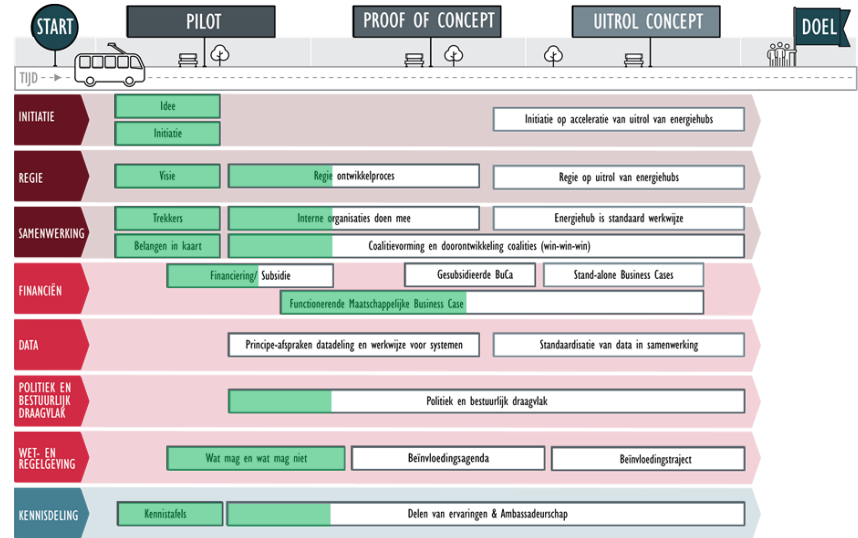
START

PILOT

PROOF OF CONCEPT

UITROL CONCEPT

DOEL

TIJD

INITIATIE

Idee

Initiatie

Initiatie op acceleratie van uitrol van energiehubs

REGIE

Visie

Regie ontwikkelproces

Regie op uitrol van energiehubs

SAMENWERKING

Trekkers

Interne organisaties doen mee

Energiehub is standaard werkwijze

Belangen in kaart

Coalitievorming en doorontwikkeling coalities (win-win-win)

FINANCIËN

Financiering/ Subsidie

Gesubsidieerde BuCa

Stand-alone Business Cases

Functionerende Maatschappelijke Business Case

DATA

Principe-afspraken datadeling en werkwijze voor systemen

Standaardisatie van data in samenwerking

POLITIEK EN BESTUURLIJK DRAAGVLAK

Politiek en bestuurlijk draagvlak

WET- EN REGELGEVING

Wat mag en wat mag niet

Beïnvloedingsagenda

Beïnvloedingstraject

KENNISDELING

Kennistafels

Delen van ervaringen & Ambassadeurschap